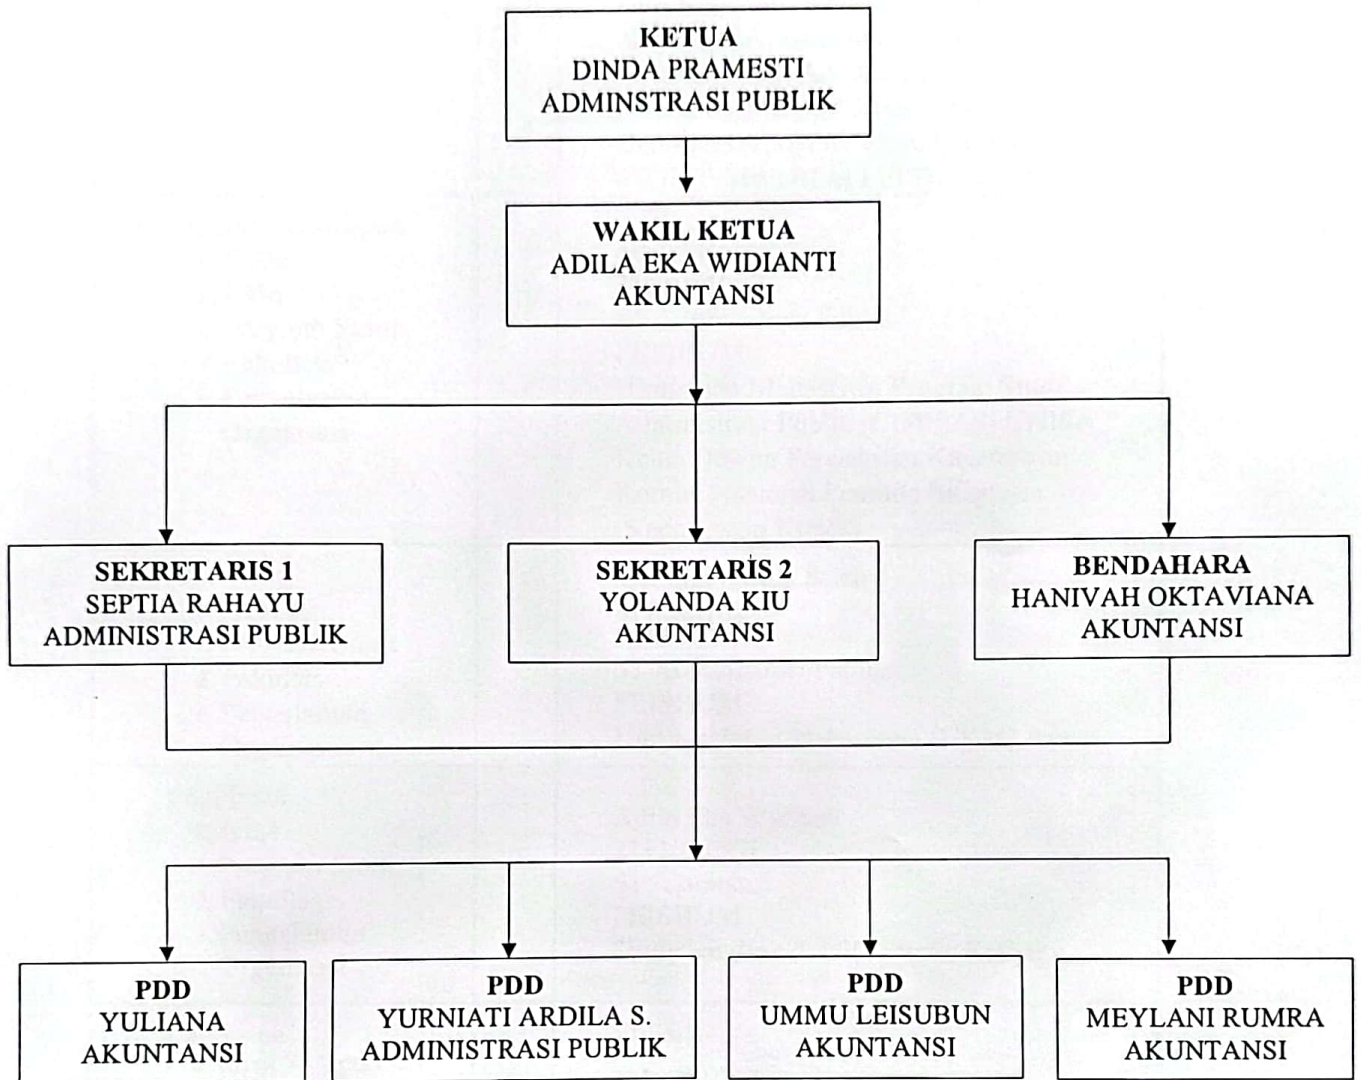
KETUA
DINDA PRAMESTI
ADMINSTRASI PUBLIK

WAKIL KETUA
ADILA EKA WIDIANTI
AKUNTANSI

SEKRETARIS 1
SEPTIA RAHAYU
ADMINISTRASI PUBLIK

SEKRETARIS 2
YOLANDA KIU
AKUNTANSI

BENDAHARA
HANIVAH OKTAVIANA
AKUNTANSI

PDD
YULIANA
AKUNTANSI

PDD
YURNIATI ARDILA S.
ADMINISTRASI PUBLIK

PDD
UMMU LEISUBUN
AKUNTANSI

PDD
MEYLANI RUMRA
AKUNTANSI